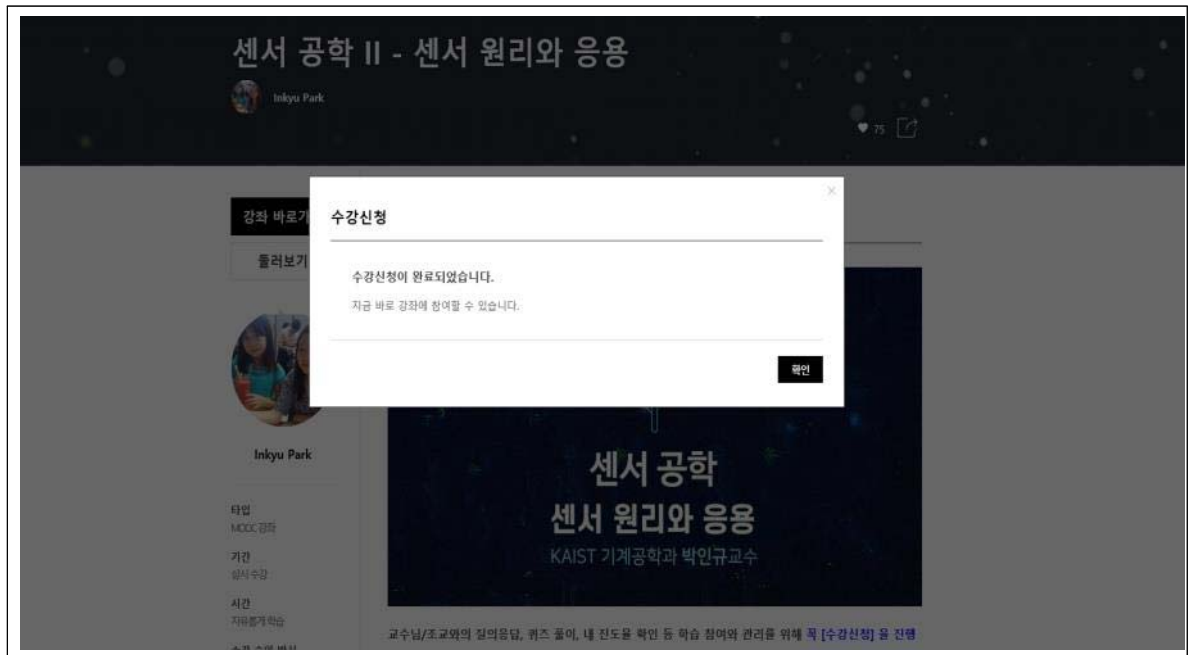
센서 공학 II - 센서 원리와 응용

Inkyu Park

♥ 75

강좌 바로가

둘러보기

수강신청

×

수강신청이 완료되었습니다.

지금 바로 강좌에 참여할 수 있습니다.

확인

Inkyu Park

타입
MOOC 강좌

기간
상시 수강

시간
자유롭게 학습

센서 공학
센서 원리와 응용
KAIST 기계공학과 박인규교수

교수님/조교와의 질의응답, 퀴즈 풀이, 내 진도율 확인 등 학습 참여와 관리를 위해 꼭 [수강신청] 을 진행